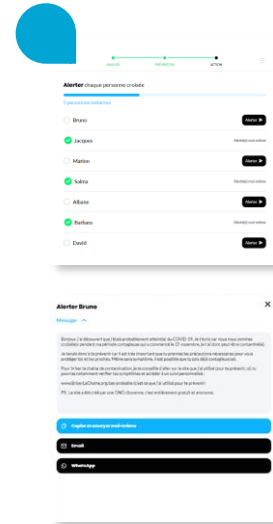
ANALYSE PRÉVENTION ACTION

Alerter chaque personne croisée

5 personnes restantes

Bruno Alerter

Jacques Alerté(e) aujourd'hui

Marion Alerter

Salina Alerté(e) aujourd'hui

Albane Alerter

Barbara Alerté(e) aujourd'hui

David Alerter

Alerter Bruno

Message

Bonjour, j'ai découvert que j'étais probablement atteint(e) du COVID-19. Je t'écris car nous nous sommes croisé(e)s pendant ma période contagieuse qui a commencé le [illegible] novembre. Je t'ai donc peut-être contaminé(e).

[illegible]

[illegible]

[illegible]

PS : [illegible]

Copier et envoyer ce message

Email

WhatsApp